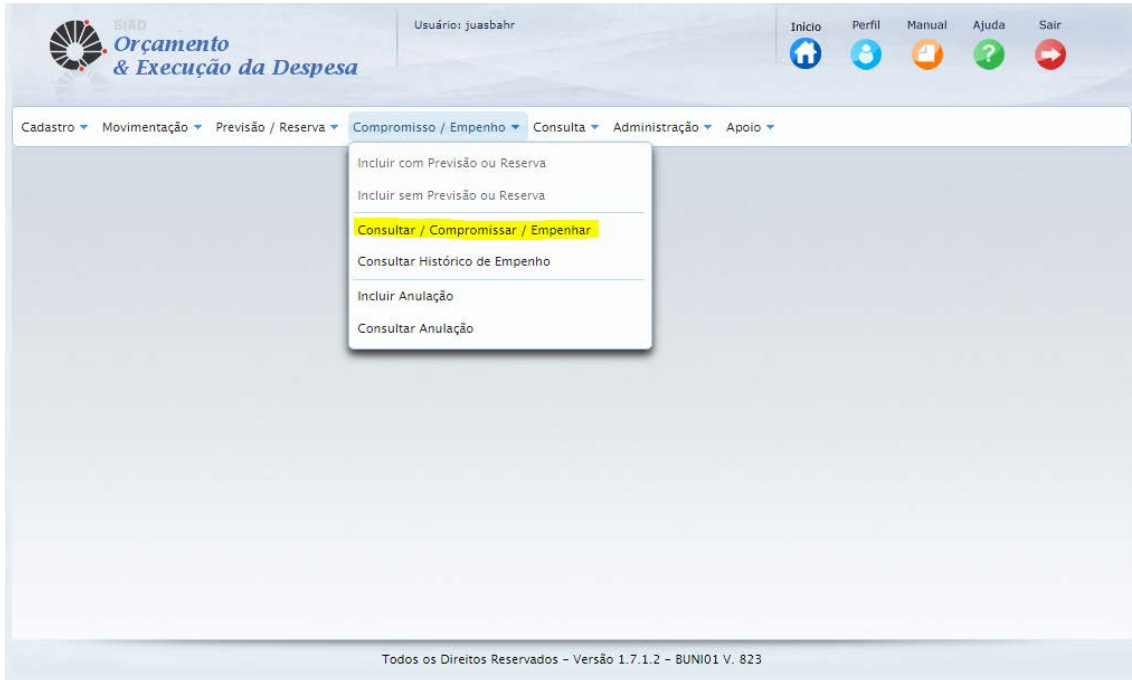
SIAD
Orçamento
& Execução da Despesa

Usuário: juasbahr

Inicio Perfil Manual Ajuda Sair

Cadastro ▾ Movimentação ▾ Previsão / Reserva ▾ Compromisso / Empenho ▾ Consulta ▾ Administração ▾ Apoio ▾

Incluir com Previsão ou Reserva
Incluir sem Previsão ou Reserva
Consultar / Compromissar / Empenhar
Consultar Histórico de Empenho
Incluir Anulação
Consultar Anulação

Todos os Direitos Reservados - Versão 1.7.1.2 - BUNI01 V. 823